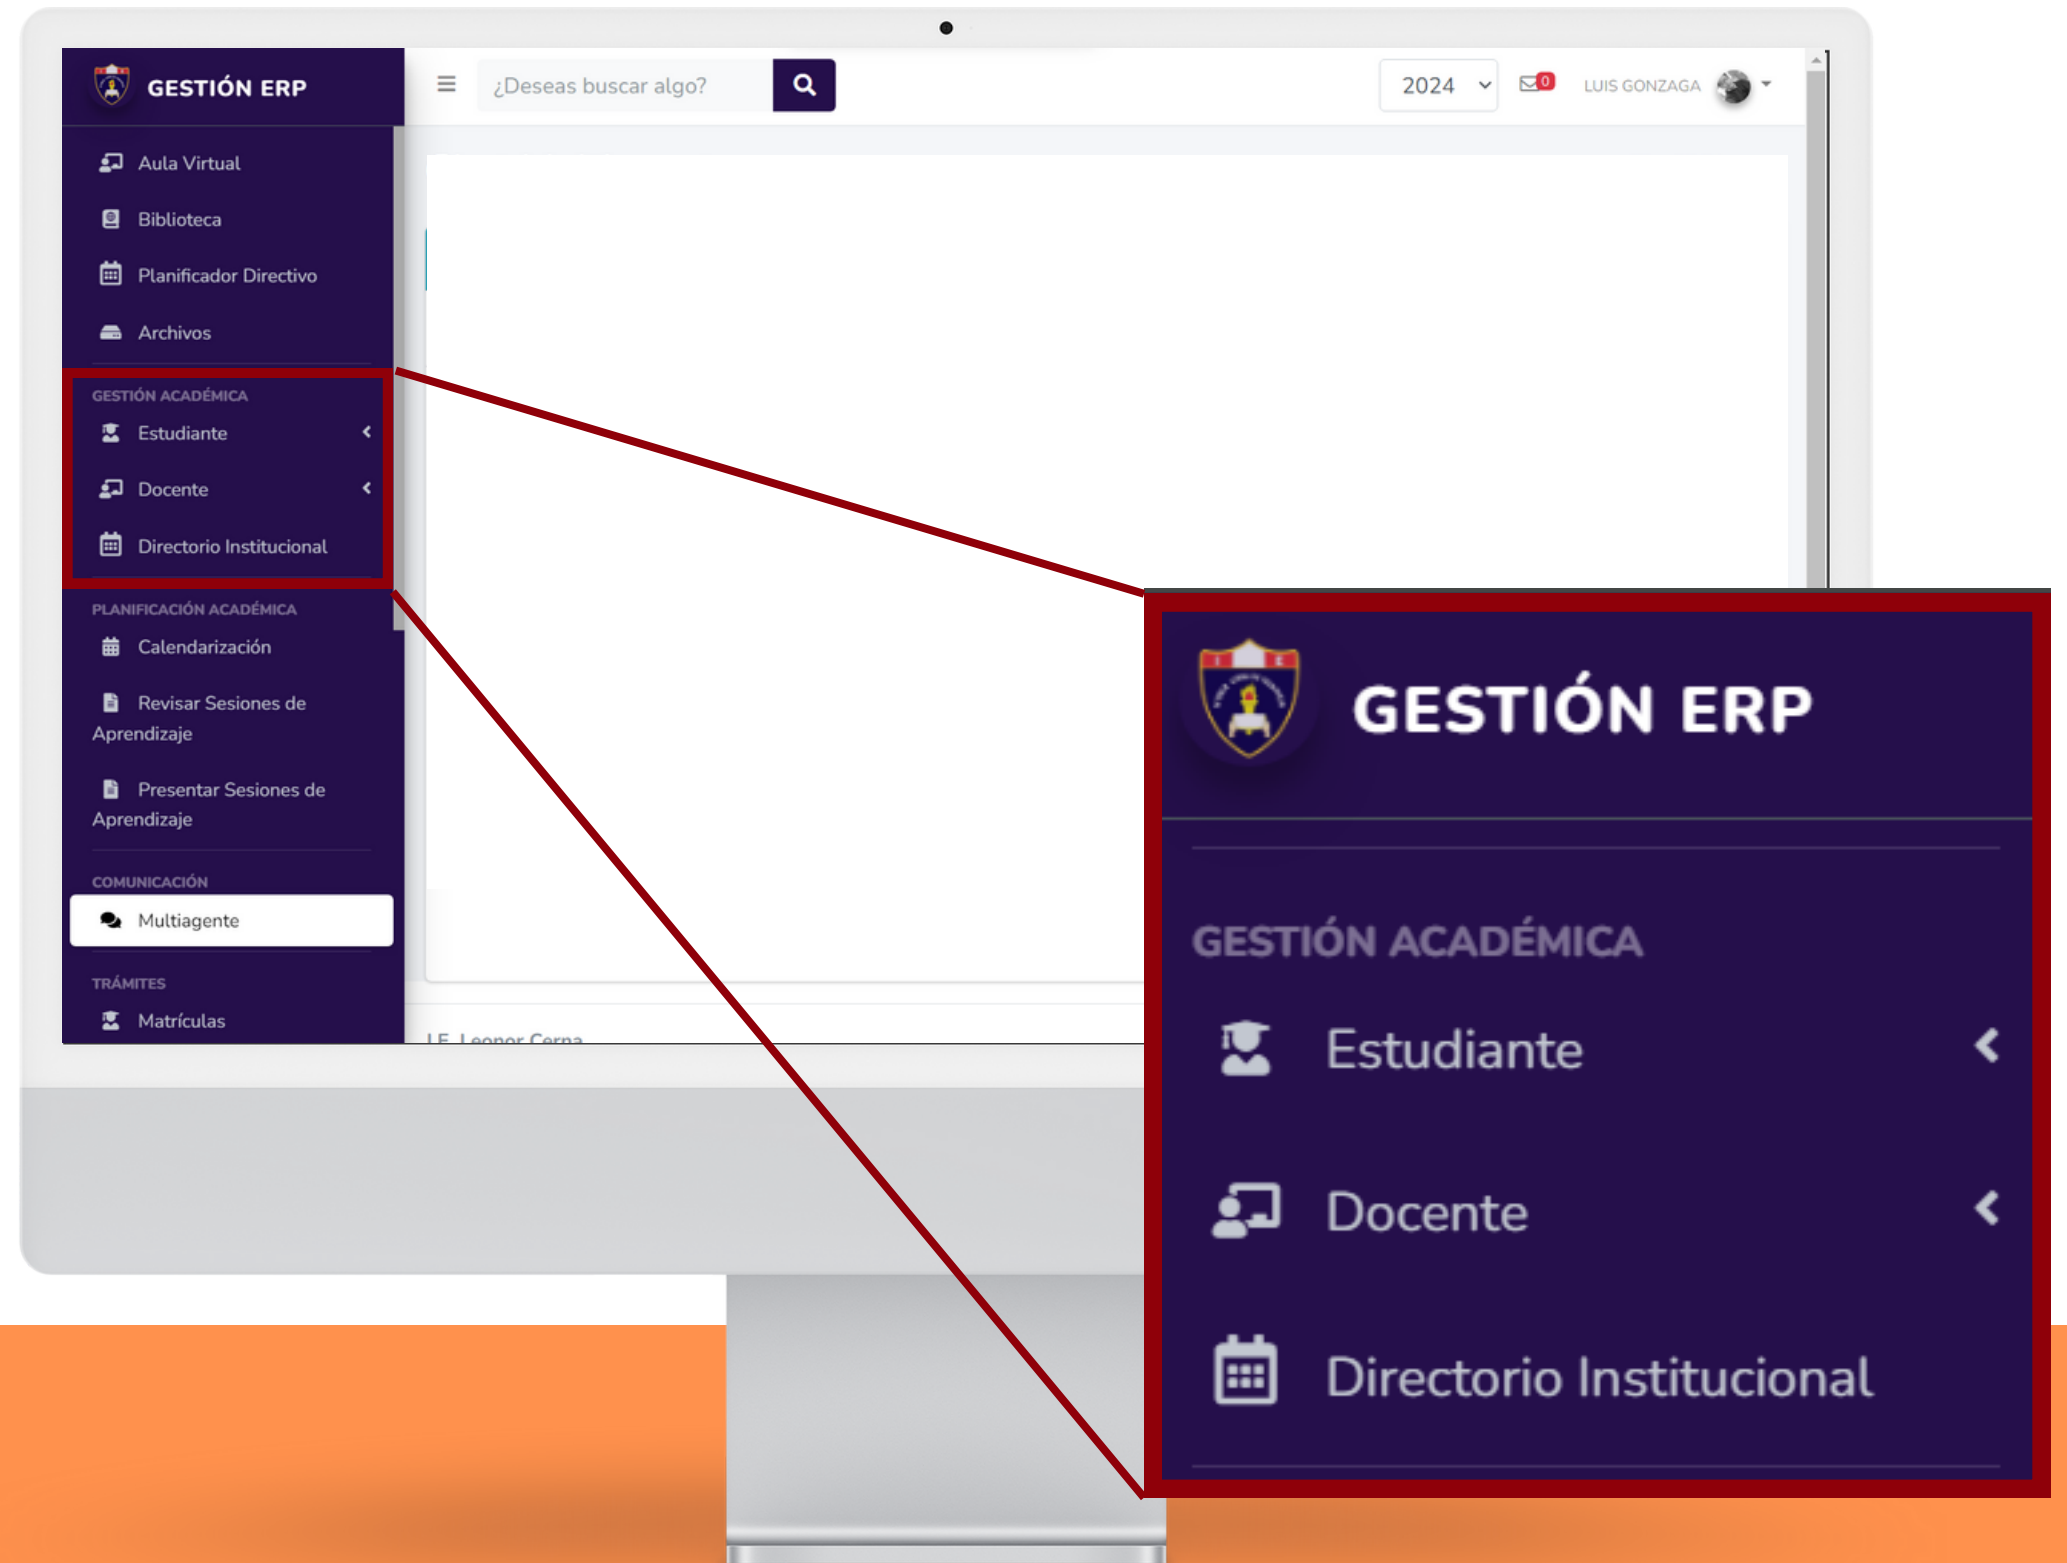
GESTIÓN ERP

¿Deseas buscar algo?

2024

0

LUIS GONZAGA

Aula Virtual

Biblioteca

Planificador Directivo

Archivos

GESTIÓN ACADÉMICA

Estudiante

Docente

Directorio Institucional

PLANIFICACIÓN ACADÉMICA

Calendarización

Revisar Sesiones de Aprendizaje

Presentar Sesiones de Aprendizaje

COMUNICACIÓN

Multiagente

TRÁMITES

Matrículas

I.E. Leonor Cerna

GESTIÓN ERP

GESTIÓN ACADÉMICA

Estudiante

Docente

Directorio Institucional